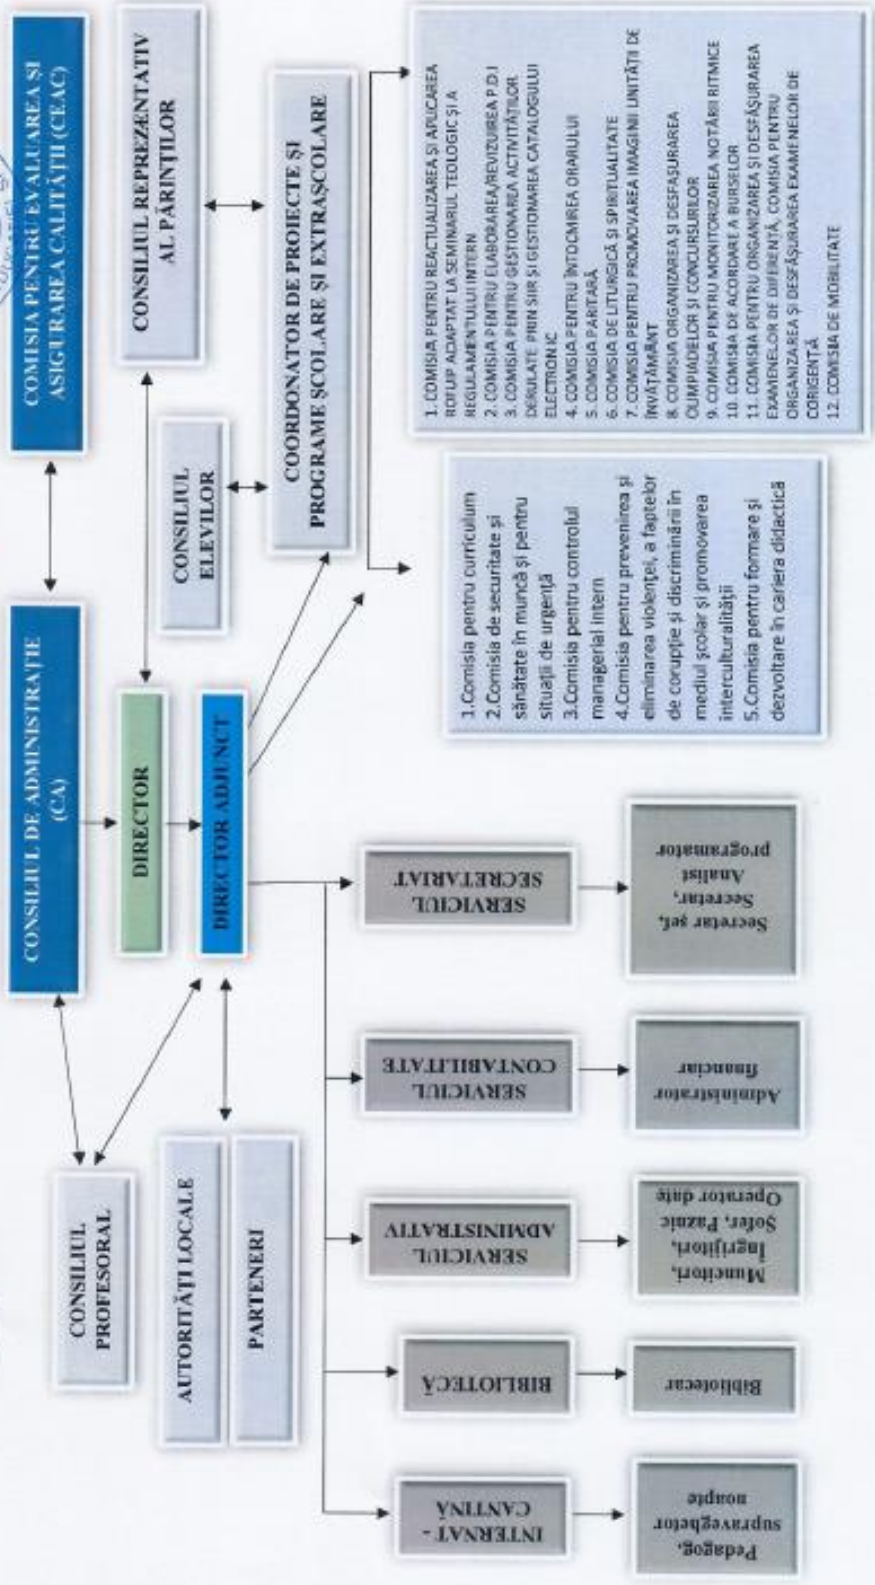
COMISIA PENTRU EVALUAREA ȘI ASIGURAREA CALITĂȚII (CEAC)

CONSILIUL REPREZENTATIV AL PĂRINȚILOR

COORDONATOR DE PROIECTE ȘI PROGRAME ȘCOLARE ȘI EXTRAȘCOLARE

1. COMISIA PENTRU REACTUALIZAREA ȘI APLICAREA ROFUIP ADAPTAT LA SEMINARUL TEOLOGIC ȘI A REGULAMENTULUI INTERN
2. COMISIA PENTRU ELABORAREA/REVIZUIREA P.D.I
3. COMISIA PENTRU GESTIONAREA ACTIVITĂȚILOR DERULATE PRIN SIIR ȘI GESTIONAREA CATALOGULUI ELECTRONIC
4. COMISIA PENTRU ÎNTOCMIREA ORARULUI
5. COMISIA PARITARĂ
6. COMISIA DE LITURGICĂ ȘI SPIRITUALITATE
7. COMISIA PENTRU PROMOVAREA IMAGINII UNITĂȚII DE ÎNVĂȚĂMÂNT
8. COMISIA ORGANIZAREA ȘI DESFĂȘURAREA OLIMPIADELOR ȘI CONCURSURILOR
9. COMISIA PENTRU MONITORIZAREA NOTĂRII RITMICE
10. COMISIA DE ACORDARE A BURSELOR
11. COMISIA PENTRU ORGANIZAREA ȘI DESFĂȘURAREA EXAMENELOR DE DIFERENȚĂ, COMISIA PENTRU ORGANIZAREA ȘI DESFĂȘURAREA EXAMENELOR DE CORIGENȚĂ
12. COMISIA DE MOBILITATE

CONSILIUL DE ADMINISTRAȚIE (CA)

CONSILIUL ELEVILOR

DIRECTOR

DIRECTOR ADJUNCT

1.Comisia pentru curriculum
2.Comisia de securitate și sănătate în muncă și pentru situații de urgență
3.Comisia pentru controlul managerial intern
4.Comisia pentru prevenirea și eliminarea violenței, a faptelor de corupție și discriminării în mediul școlar și promovarea interculturalității
5.Comisia pentru formare și dezvoltare în cariera didactică

CONSILIUL PROFESORAL

AUTORITĂȚI LOCALE

PARTENERI

SERVICIUL SECRETARIAT

Secretar șef, Secretar, Analist programator

SERVICIUL CONTABILITATE

Administrator financiar

SERVICIUL ADMINISTRATIV

Muncitori, Îngrijitori, Șofer, Paznic Operator date

BIBLIOTECĂ

Bibliotecar

INTERNAT - CANTINĂ

Pedagog, supraveghetor noapte